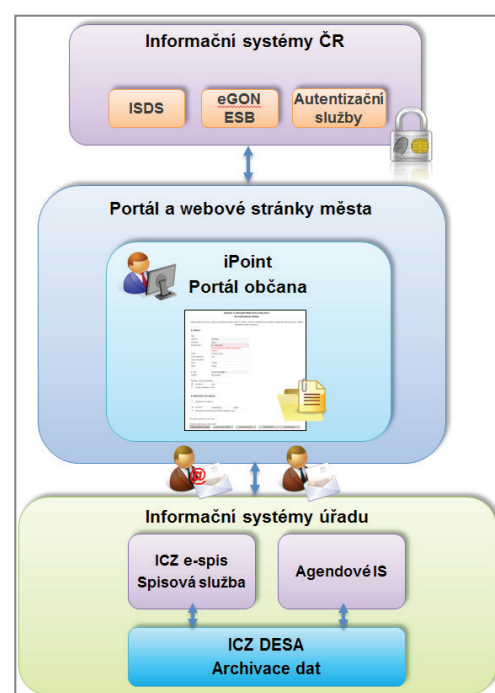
Informační systémy ČR

ISDS

eGON
ESB

Autentizační
služby

Portál a webové stránky města

iPoint
Portál občana

Informační systémy úřadu

ICZ e-spis
Spisová služba

Agendové IS

ICZ DESA
Archivace dat